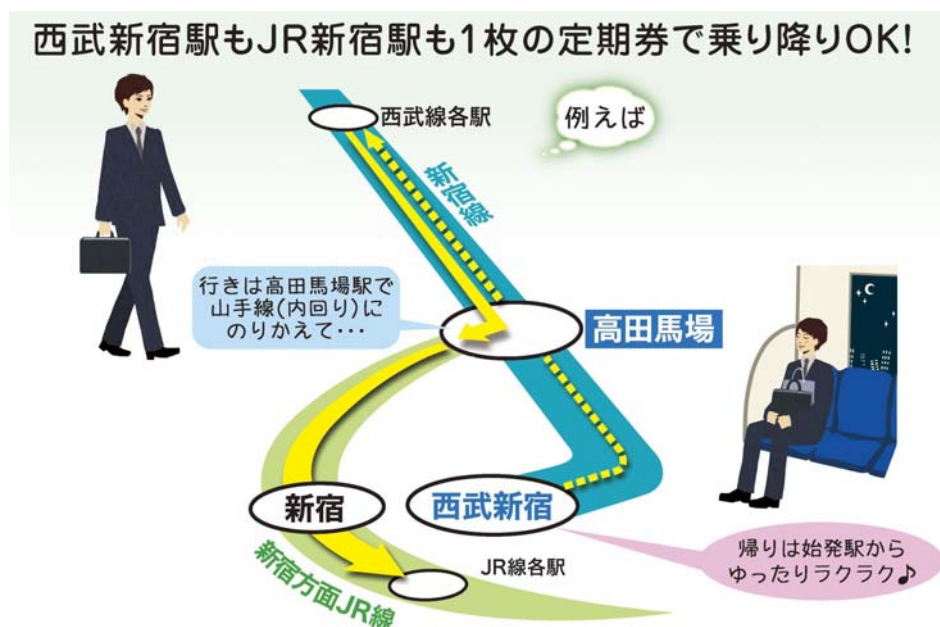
西武新宿駅もJR新宿駅も1枚の定期券で乗り降りOK!

西武線各駅

例えば

新宿線

行きは高田馬場駅で山手線(内回り)にのりかえて・・・

高田馬場

新宿

西武新宿

JR線各駅

新宿方面JR線

帰りは始発駅からゆったりラクラク♪